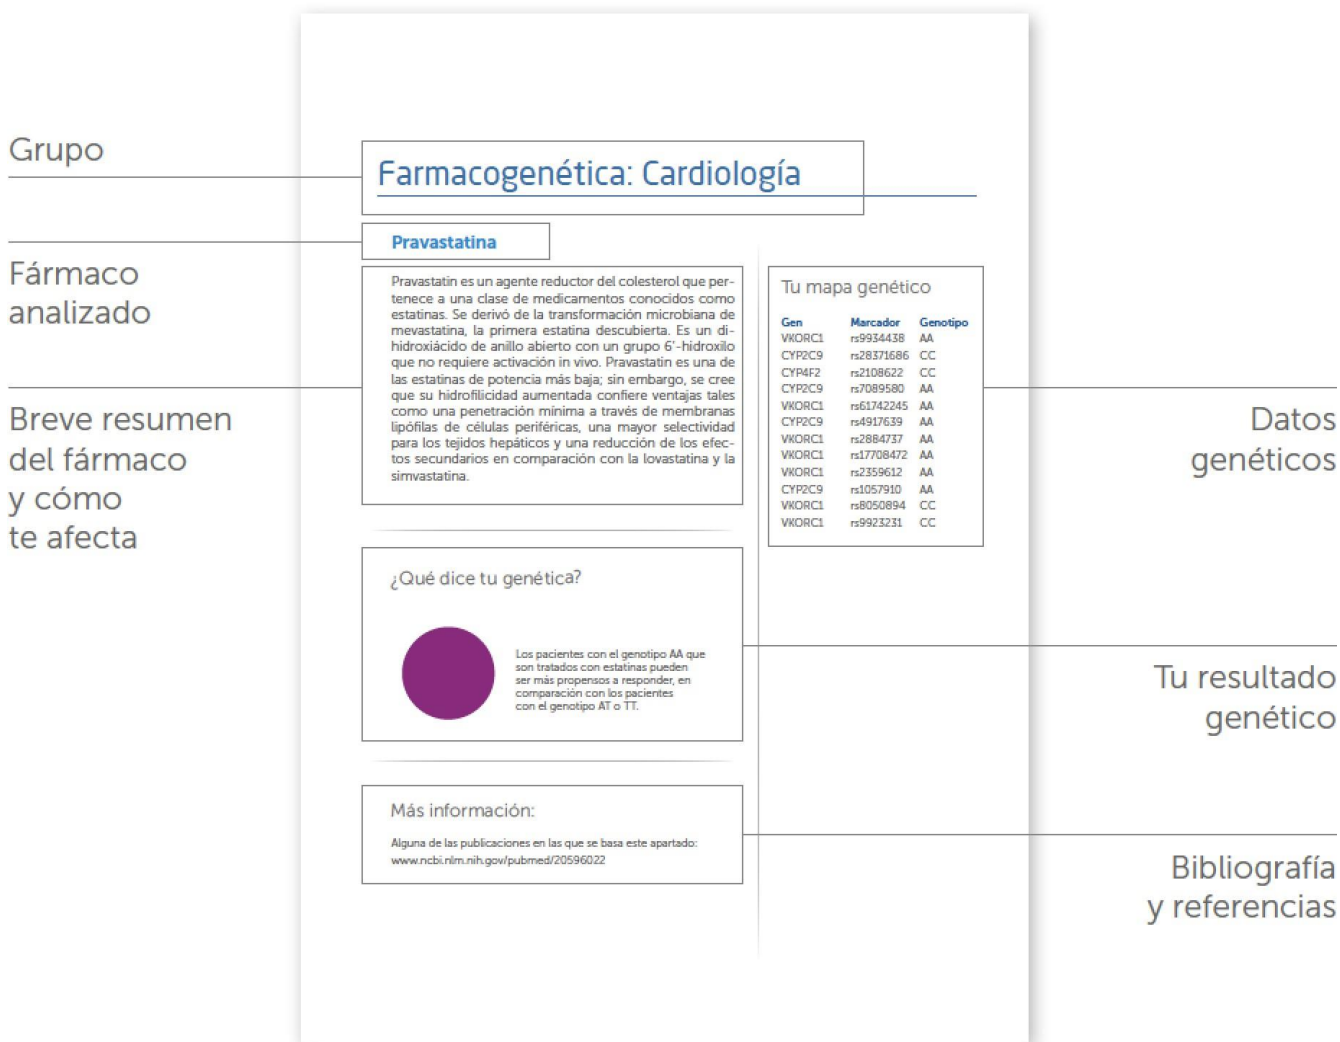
Grupo

Farmacogenética: Cardiología

Fármaco analizado

Pravastatina

Breve resumen del fármaco y cómo te afecta

Pravastatin es un agente reductor del colesterol que pertenece a una clase de medicamentos conocidos como estatinas. Se derivó de la transformación microbiana de mevastatina, la primera estatina descubierta. Es un dihidroxiácido de anillo abierto con un grupo 6'-hidroxilo que no requiere activación in vivo. Pravastatin es una de las estatinas de potencia más baja; sin embargo, se cree que su hidrofilicidad aumentada confiere ventajas tales como una penetración mínima a través de membranas lipófilas de células periféricas, una mayor selectividad para los tejidos hepáticos y una reducción de los efectos secundarios en comparación con la lovastatina y la simvastatina.

Tu mapa genético

| Gen | Marcador | Genotipo |
|---|---|---|
| VKORC1 | rs9934438 | AA |
| CYP2C9 | rs28371686 | CC |
| CYP4F2 | rs2108622 | CC |
| CYP2C9 | rs7089580 | AA |
| VKORC1 | rs61742245 | AA |
| CYP2C9 | rs4917639 | AA |
| VKORC1 | rs2884737 | AA |
| VKORC1 | rs17708472 | AA |
| VKORC1 | rs2359612 | AA |
| CYP2C9 | rs1057910 | AA |
| VKORC1 | rs8050894 | CC |
| VKORC1 | rs9923231 | CC |

Datos genéticos

¿Qué dice tu genética?

Los pacientes con el genotipo AA que son tratados con estatinas pueden ser más propensos a responder, en comparación con los pacientes con el genotipo AT o TT.

Tu resultado genético

Más información:

Alguna de las publicaciones en las que se basa este apartado: www.ncbi.nlm.nih.gov/pubmed/20596022

Bibliografía y referencias